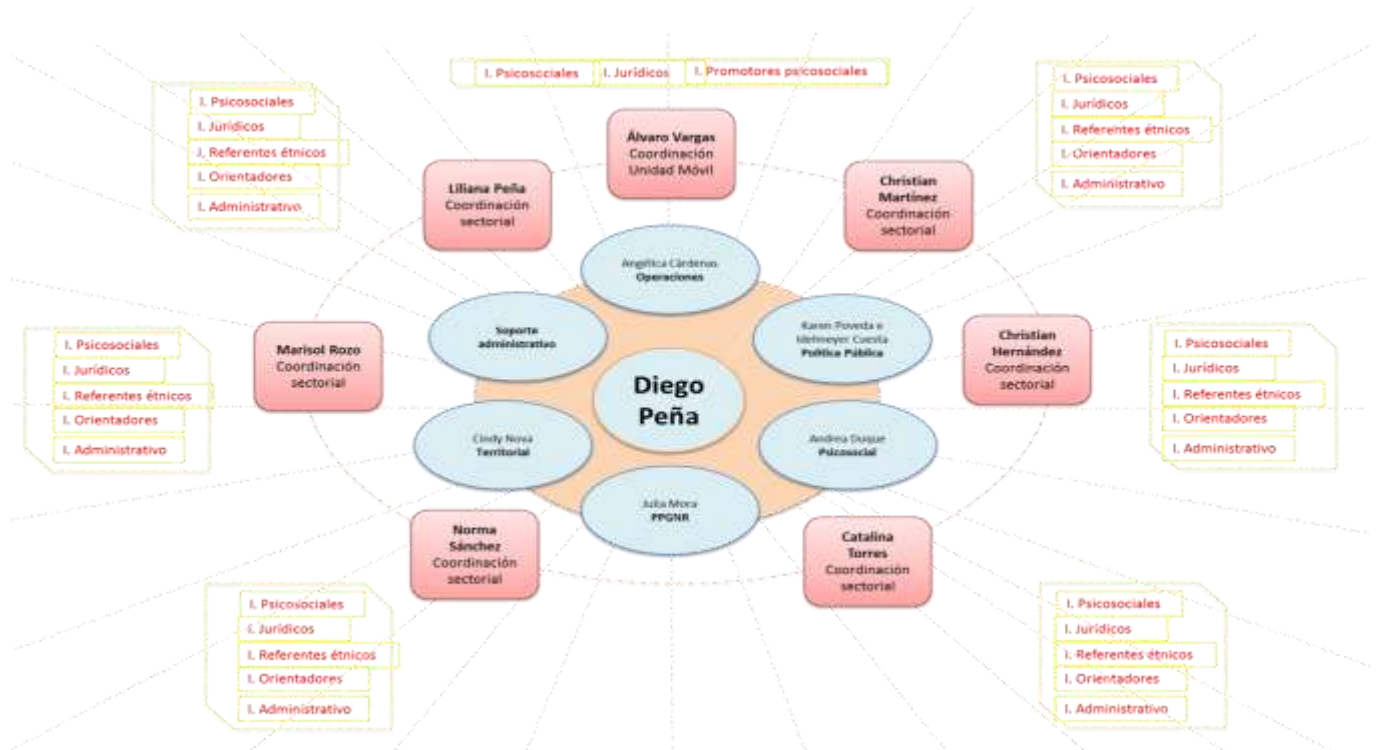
I. Psicosociales
I. Jurídicos
I. Promotores psicosociales

Álvaro Vargas
Coordinación
Unidad Móvil

I. Psicosociales
I. Jurídicos
I. Referentes étnicos
I. Orientadores
I. Administrativo

Liliana Peña
Coordinación
sectorial

I. Psicosociales
I. Jurídicos
I. Referentes étnicos
I. Orientadores
I. Administrativo

Christian
Martínez
Coordinación
sectorial

Angélica Cárdenas
Operaciones

Soporte
administrativo

Karen Poveda e
Idelmeyer Cuesta
Política Pública

I. Psicosociales
I. Jurídicos
I. Referentes étnicos
I. Orientadores
I. Administrativo

Marisol Rozo
Coordinación
sectorial

Diego
Peña

Christian
Hernández
Coordinación
sectorial

I. Psicosociales
I. Jurídicos
I. Referentes étnicos
I. Orientadores
I. Administrativo

Cindy Nova
Territorial

Andrea Duque
Psicosocial

Julia Mora
PPGNR

Norma
Sánchez
Coordinación
sectorial

Catalina
Torres
Coordinación
sectorial

I. Psicosociales
I. Jurídicos
I. Referentes étnicos
I. Orientadores
I. Administrativo

I. Psicosociales
I. Jurídicos
I. Referentes étnicos
I. Orientadores
I. Administrativo